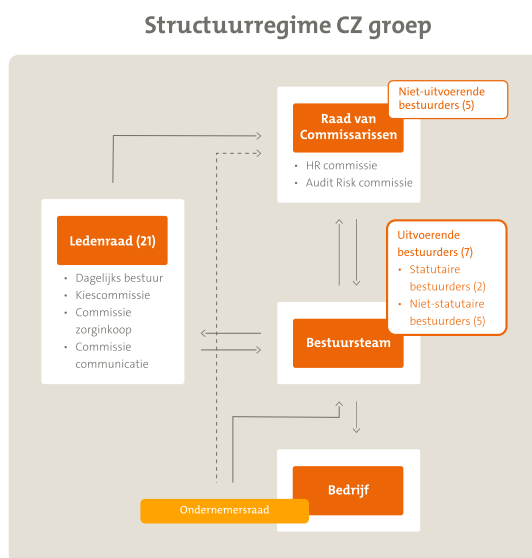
Structuurregime CZ groep

Niet-uitvoerende bestuurders (5)

Raad van Commissarissen

• HR commissie
• Audit Risk commissie

Ledenraad (21)

• Dagelijks bestuur
• Kiescommissie
• Commissie zorginkoop
• Commissie communicatie

Uitvoerende bestuurders (7)
• Statutaire bestuurders (2)
• Niet-statutaire bestuurders (5)

Bestuursteam

Bedrijf

Ondernemersraad